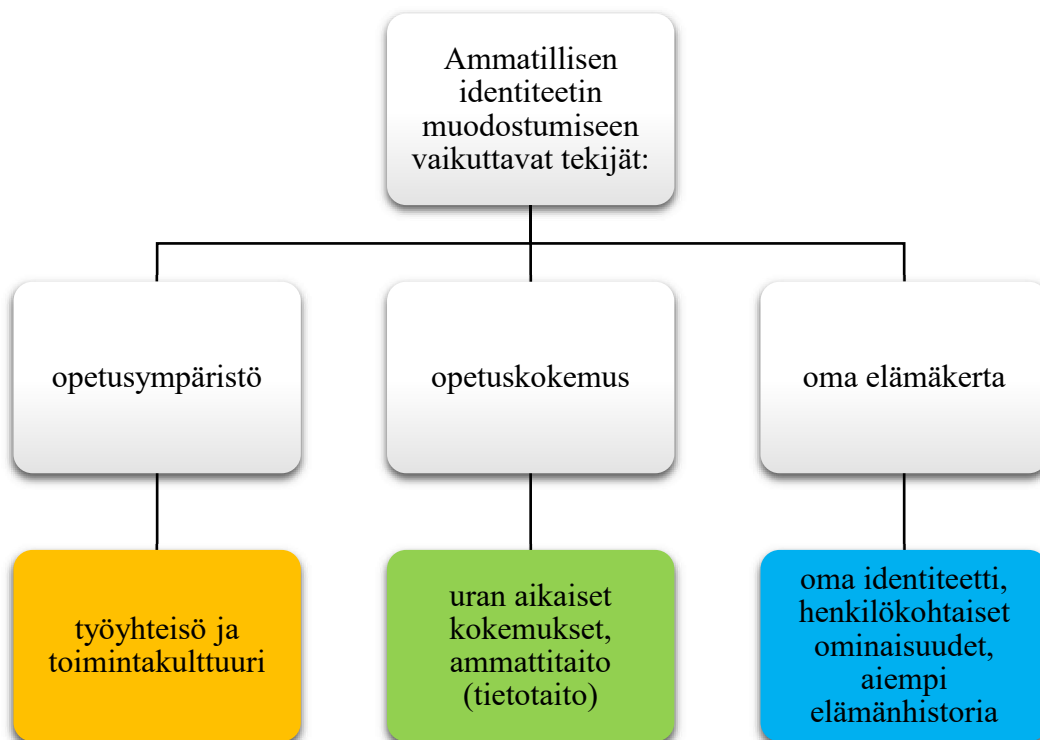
Ammatillisen identiteetin muodostumiseen vaikuttavat tekijät:

opetusympäristö

opetuskokemus

oma elämäkerta

työyhteisö ja toimintakulttuuri

uran aikaiset kokemukset, ammattitaito (tietotaito)

oma identiteetti, henkilökohtaiset ominaisuudet, aiempi elämänhistoria